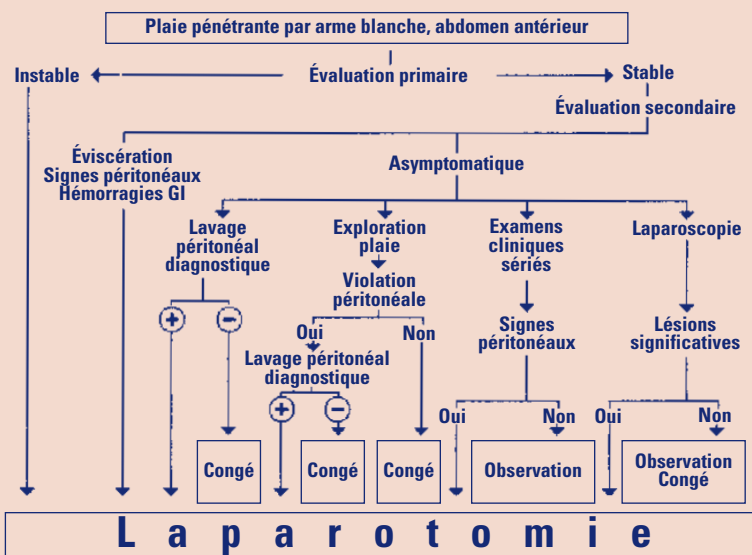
Plaie pénétrante par arme blanche, abdomen antérieur

Instable

Évaluation primaire

Stable

Évaluation secondaire

Éviscération
Signes péritonéaux
Hémorragies GI

Asymptomatique

Lavage péritonéal diagnostique

+ −

Exploration plaie

Violation péritonéale

Oui Non

Lavage péritonéal diagnostique

+ −

Examens cliniques sériés

Signes péritonéaux

Oui Non

Laparoscopie

Lésions significatives

Oui Non

Congé

Congé

Congé

Observation

Observation Congé

L a p a r o t o m i e